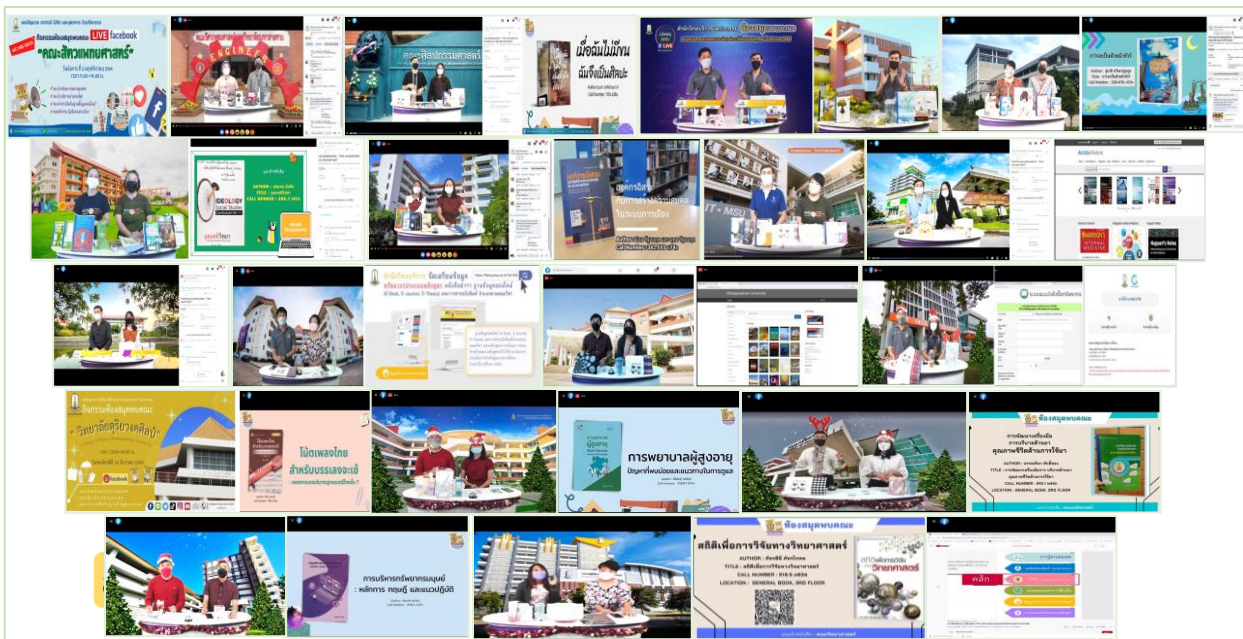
LIVE facebook

"คณะสัตวแพทยศาสตร์"

ENGINEER

เมื่อฉันไม่ฝัน ฉันจึงเป็นศิลปะ

E-LIVE

IDEOLOGY

AUTHOR :
TITLE :
CALL NUMBER :

IT - MSU

Call Number :

สำนักวิทยบริการ

Mahasarakham University

ระบบแนะนำสื่อโสตทัศนวัสดุ

กิจกรรมห้องสมุดพบคณะ

"วิทยาลัยดุริยางคศิลป์"

โน้ตเพลงไทย สำหรับบรรเลงระนาด

การพยาบาลผู้สูงอายุ

ปัญหาที่พบบ่อยและแนวทางในการดูแล

ห้องสมุดพบคณะ

AUTHOR :
TITLE :
CALL NUMBER :
LOCATION : GENERAL BOOK, 3RD FLOOR

การบริหารทรัพยากรมนุษย์ : หลักการ ทฤษฎี และแนวปฏิบัติ

ห้องสมุดพบคณะ

สถิติเพื่อการวิจัยทางวิทยาศาสตร์

AUTHOR :
TITLE : สถิติเพื่อการวิจัยทางวิทยาศาสตร์
CALL NUMBER : 519.5
LOCATION : GENERAL BOOK, 3RD FLOOR

คลิก